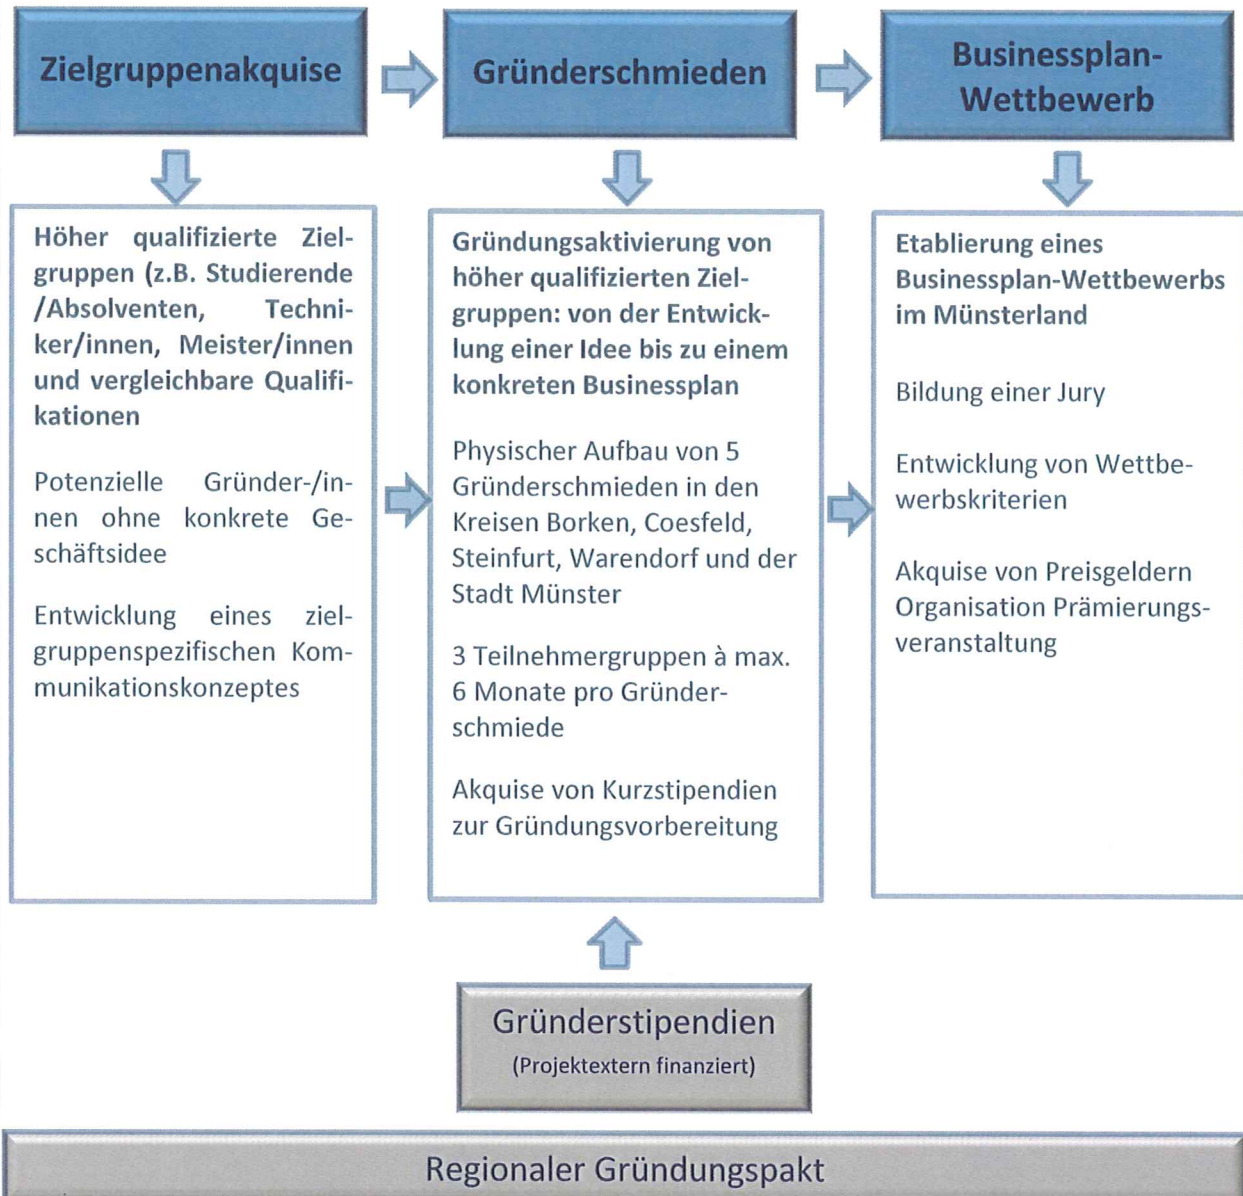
Zielgruppenakquise

Gründerschmieden

Businessplan-Wettbewerb

Höher qualifizierte Zielgruppen (z.B. Studierende /Absolventen, Techniker/innen, Meister/innen und vergleichbare Qualifikationen

Potenzielle Gründer-/innen ohne konkrete Geschäftsidee

Entwicklung eines zielgruppenspezifischen Kommunikationskonzeptes

Gründungsaktivierung von höher qualifizierten Zielgruppen: von der Entwicklung einer Idee bis zu einem konkreten Businessplan

Physischer Aufbau von 5 Gründerschmieden in den Kreisen Borken, Coesfeld, Steinfurt, Warendorf und der Stadt Münster

3 Teilnehmergruppen à max. 6 Monate pro Gründerschmiede

Akquise von Kurzstipendien zur Gründungsvorbereitung

Etablierung eines Businessplan-Wettbewerbs im Münsterland

Bildung einer Jury

Entwicklung von Wettbewerbskriterien

Akquise von Preisgeldern Organisation Prämierungsveranstaltung

Gründerstipendien
(Projektextern finanziert)

Regionaler Gründungspakt